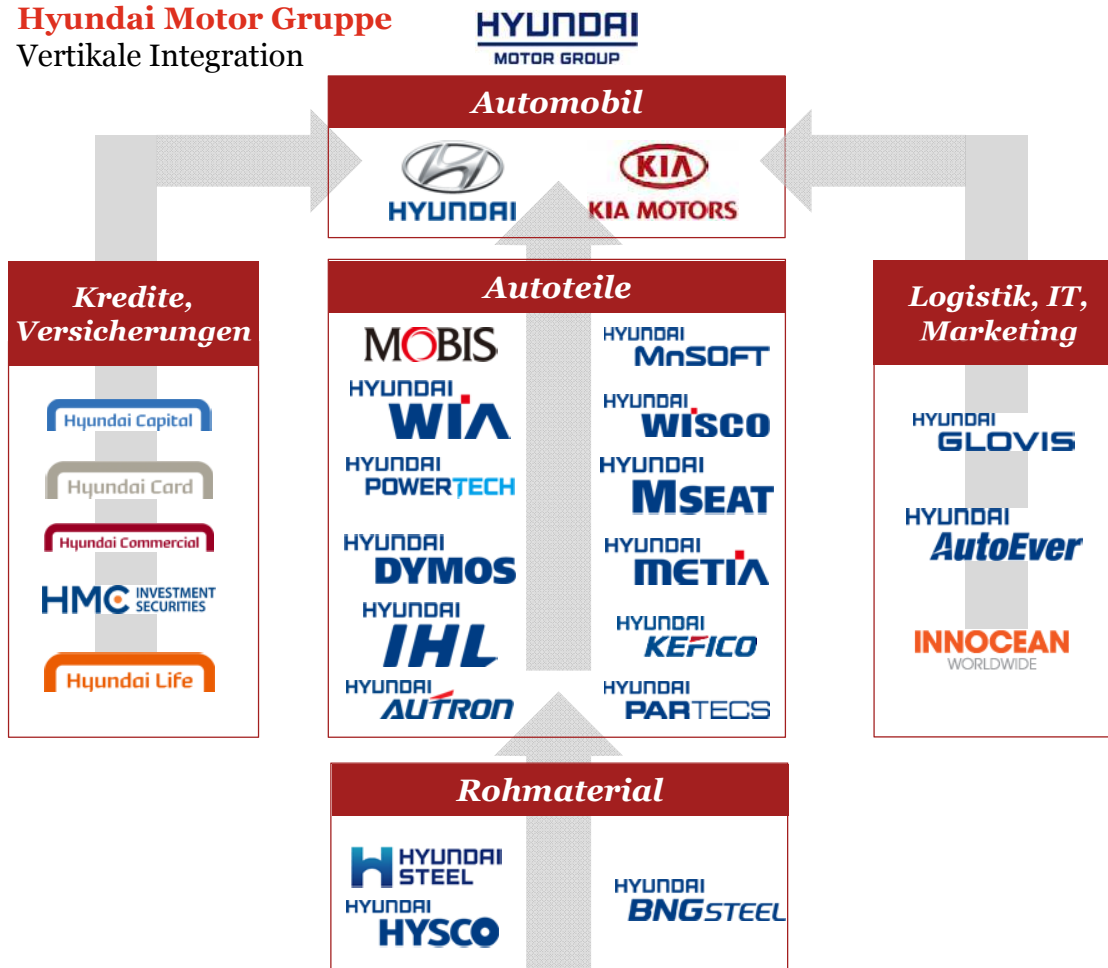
Hyundai Motor Gruppe
Vertikale Integration

HYUNDAI
MOTOR GROUP

Automobil

HYUNDAI

KIA
KIA MOTORS

Kredite, Versicherungen

Hyundai Capital

Hyundai Card

Hyundai Commercial

HMC INVESTMENT SECURITIES

Hyundai Life

Autoteile

MOBIS

HYUNDAI MnSOFT

HYUNDAI WIA

HYUNDAI WISCO

HYUNDAI POWERTECH

HYUNDAI MSEAT

HYUNDAI DYMOS

HYUNDAI METIA

HYUNDAI IHL

HYUNDAI KEFICO

HYUNDAI AUTRON

HYUNDAI PARTECS

Logistik, IT, Marketing

HYUNDAI GLOVIS

HYUNDAI AutoEver

INNOCEAN WORLDWIDE

Rohmaterial

HYUNDAI STEEL

HYUNDAI HYSCO

HYUNDAI BNGSTEEL